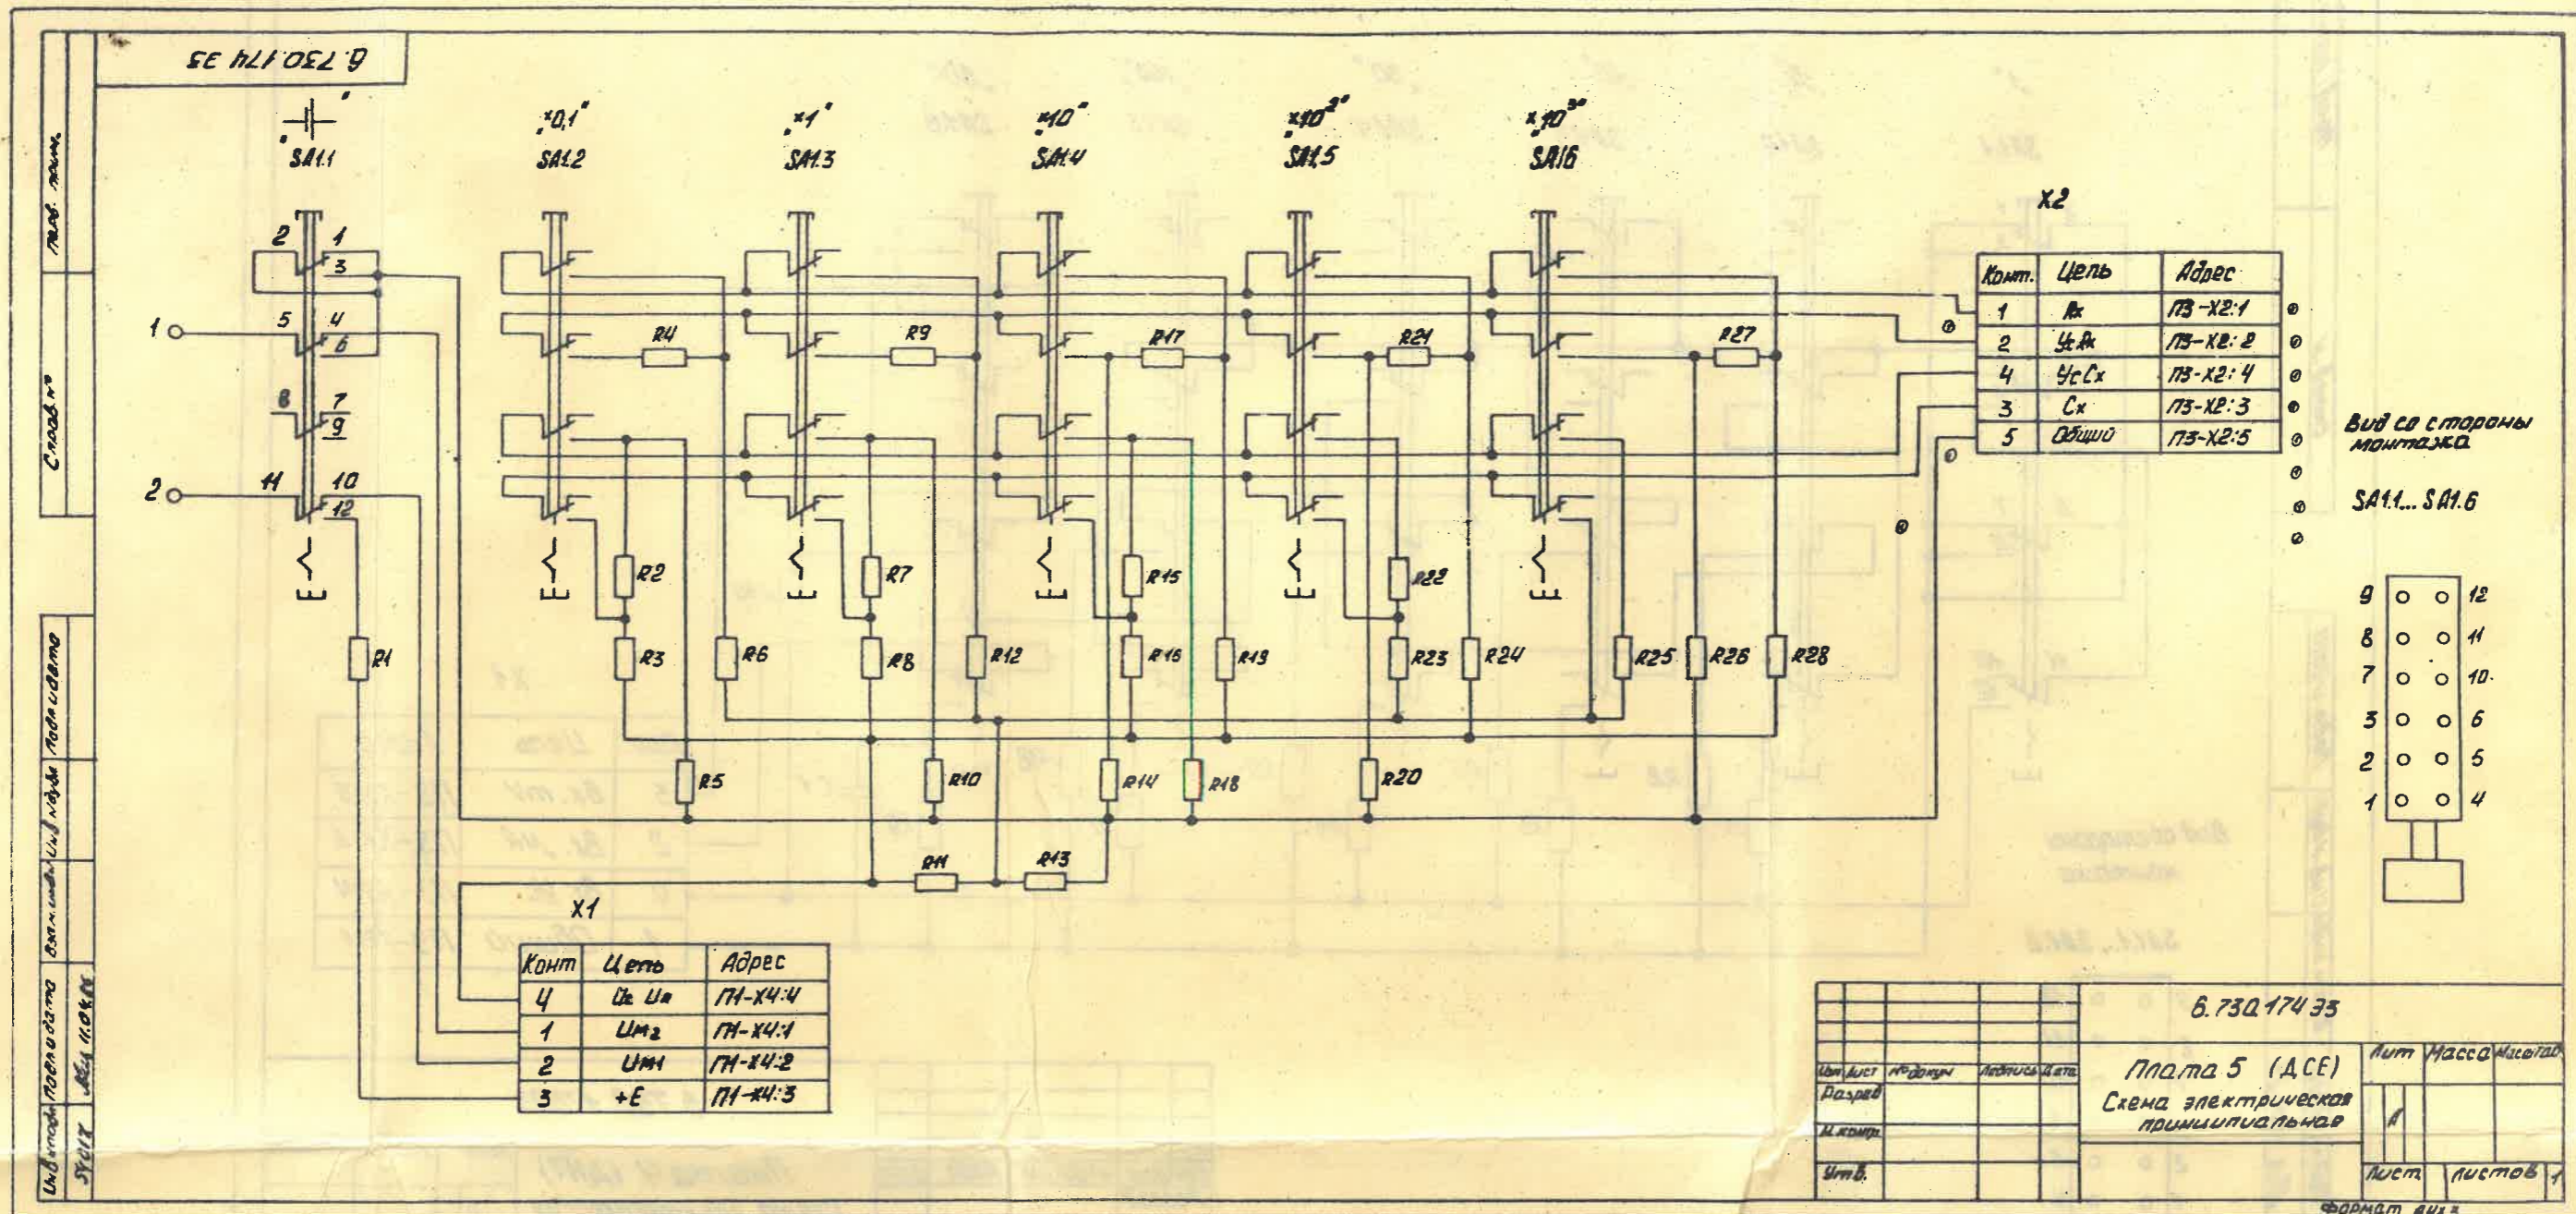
б.730.174 ЭЗ

SA1.1

"0,1"
SA1.2

"x1"
SA1.3

"x10"
SA1.4

"x10²"
SA1.5

"x10³"
SA1.6

2 1 3
5 4 6
8 7 9
11 10 12

1
2

R1 R2 R3 R4 R5 R6 R7 R8 R9 R10 R11 R12 R13 R14 R15 R16 R17 R18 R19 R20 R21 R22 R23 R24 R25 R26 R27 R28

X2

| Конт. | Цепь | Адрес |
|---|---|---|
| 1 | Rx | П3-X2:1 |
| 2 | Uc Rx | П3-X2:2 |
| 4 | Uc Cx | П3-X2:4 |
| 3 | Cx | П3-X2:3 |
| 5 | Общий | П3-X2:5 |

Вид со стороны монтажа

SA1.1...SA1.6

9 12
8 11
7 10
3 6
2 5
1 4

X1

| Конт | Цепь | Адрес |
|---|---|---|
| 4 | Uс Uи | П1-X4:4 |
| 1 | Uт2 | П1-X4:1 |
| 2 | Uт1 | П1-X4:2 |
| 3 | +E | П1-X4:3 |

б.730.174 ЭЗ

Плата 5 (ДСЕ)
Схема электрическая принципиальная

Изм. Лист № докум. Подпись Дата
Разраб.
Н. контр.
Утв.

Лит Масса Масштаб
Лист Листов 1

Формат А4x3

Перв. прим.
Справ. №
Подп. и дата
Инв. № дубл.
Взам. инв. №
Подп. и дата 11.04.84
Инв. № подл. 54017